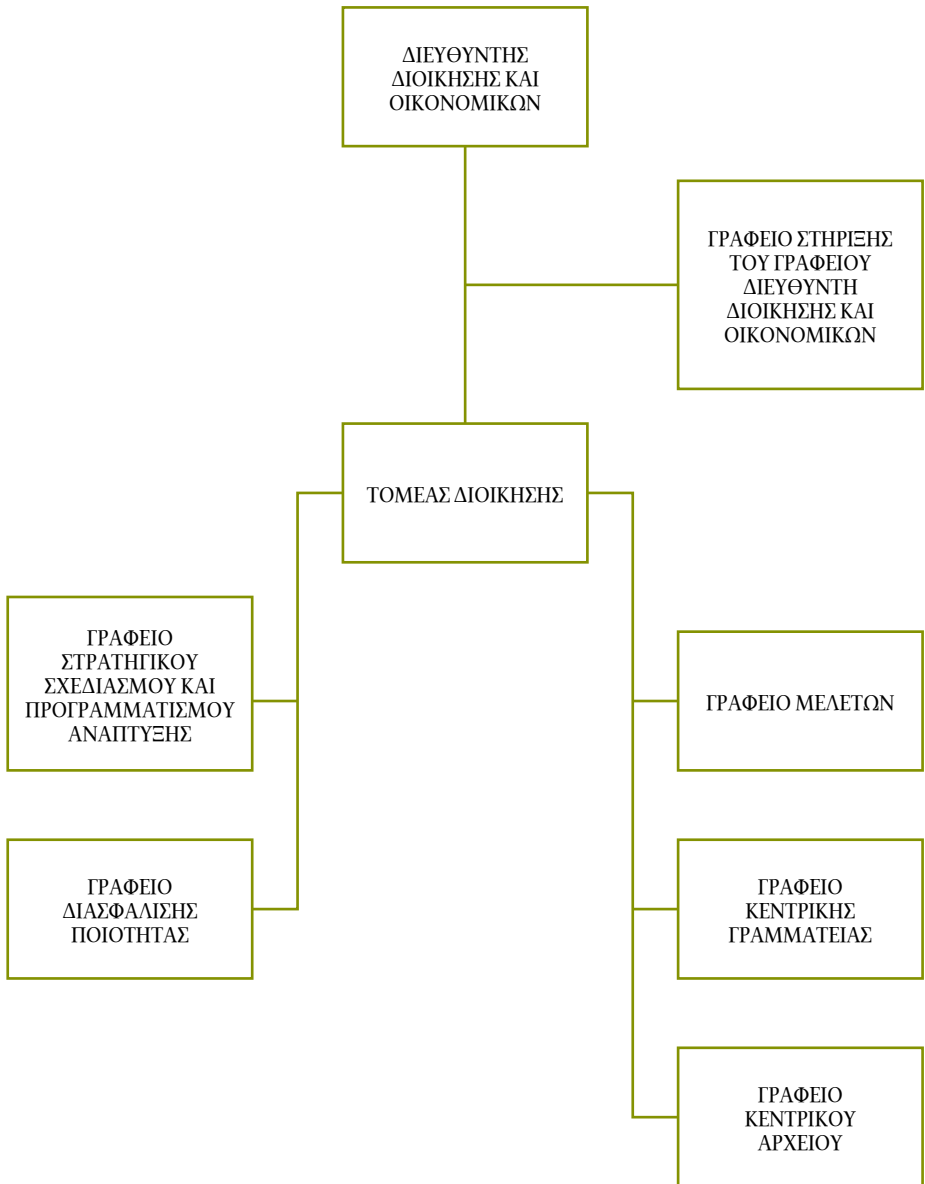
ΔΙΕΥΘΥΝΤΗΣ ΔΙΟΙΚΗΣΗΣ ΚΑΙ ΟΙΚΟΝΟΜΙΚΩΝ

ΓΡΑΦΕΙΟ ΣΤΗΡΙΞΗΣ ΤΟΥ ΓΡΑΦΕΙΟΥ ΔΙΕΥΘΥΝΤΗ ΔΙΟΙΚΗΣΗΣ ΚΑΙ ΟΙΚΟΝΟΜΙΚΩΝ

ΤΟΜΕΑΣ ΔΙΟΙΚΗΣΗΣ

ΓΡΑΦΕΙΟ ΣΤΡΑΤΗΓΙΚΟΥ ΣΧΕΔΙΑΣΜΟΥ ΚΑΙ ΠΡΟΓΡΑΜΜΑΤΙΣΜΟΥ ΑΝΑΠΤΥΞΗΣ

ΓΡΑΦΕΙΟ ΔΙΑΣΦΑΛΙΣΗΣ ΠΟΙΟΤΗΤΑΣ

ΓΡΑΦΕΙΟ ΜΕΛΕΤΩΝ

ΓΡΑΦΕΙΟ ΚΕΝΤΡΙΚΗΣ ΓΡΑΜΜΑΤΕΙΑΣ

ΓΡΑΦΕΙΟ ΚΕΝΤΡΙΚΟΥ ΑΡΧΕΙΟΥ